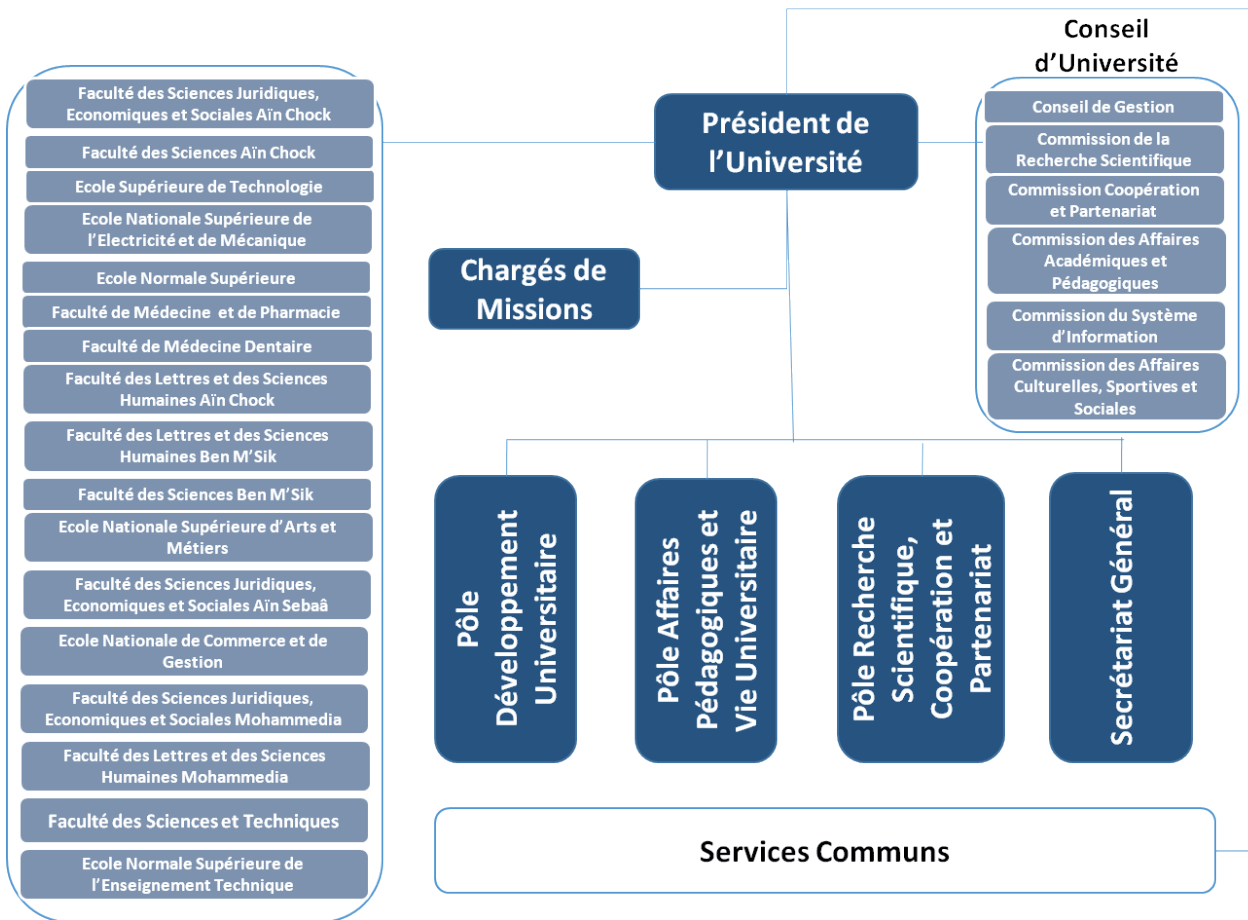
Faculté des Sciences Juridiques, Economiques et Sociales Aïn Chock

Faculté des Sciences Aïn Chock

Ecole Supérieure de Technologie

Ecole Nationale Supérieure de l'Electricité et de Mécanique

Ecole Normale Supérieure

Faculté de Médecine et de Pharmacie

Faculté de Médecine Dentaire

Faculté des Lettres et des Sciences Humaines Aïn Chock

Faculté des Lettres et des Sciences Humaines Ben M'Sik

Faculté des Sciences Ben M'Sik

Ecole Nationale Supérieure d'Arts et Métiers

Faculté des Sciences Juridiques, Economiques et Sociales Aïn Sebaâ

Ecole Nationale de Commerce et de Gestion

Faculté des Sciences Juridiques, Economiques et Sociales Mohammedia

Faculté des Lettres et des Sciences Humaines Mohammedia

Faculté des Sciences et Techniques

Ecole Normale Supérieure de l'Enseignement Technique

Président de l'Université

Chargés de Missions

Conseil d'Université

Conseil de Gestion

Commission de la Recherche Scientifique

Commission Coopération et Partenariat

Commission des Affaires Académiques et Pédagogiques

Commission du Système d'Information

Commission des Affaires Culturelles, Sportives et Sociales

Pôle Développement Universitaire

Pôle Affaires Pédagogiques et Vie Universitaire

Pôle Recherche Scientifique, Coopération et Partenariat

Secrétariat Général

Services Communs